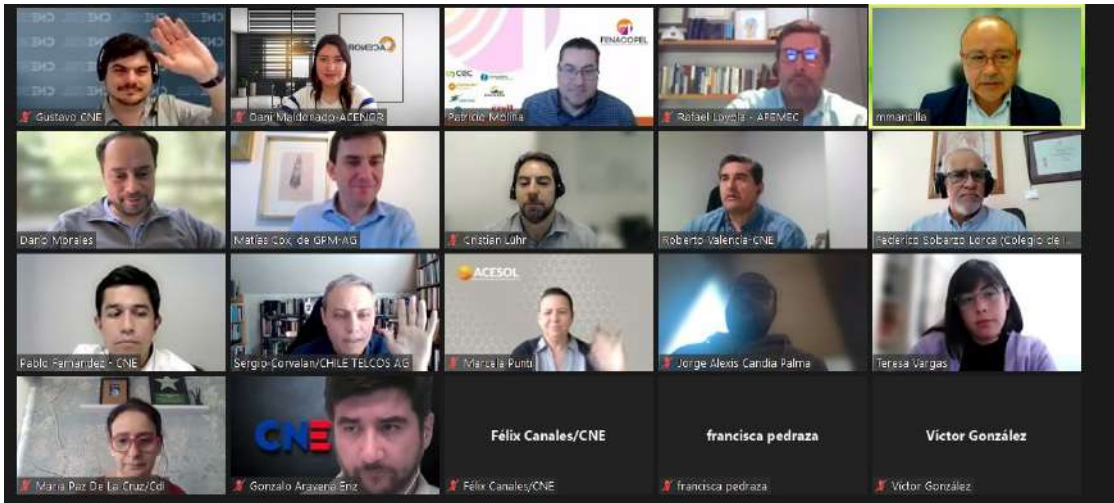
CNE

Gustavo CNE

ACENOR

Dani Maldonado-ACENOR

FENACOPEL

CBC

Patricio Molina

Rafael Loyola - APEMEC

mmancilla

Darío Morales

Matías Cox de GPM-AG

Cristian Lühr

Roberto Valencia-CNE

Federico Sobarzo Lorca (Colegio de I...

Pablo Fernandez - CNE

Sergio Corvalan/CHILE TELCOS AG

ACESOL

Marcela Punti

Jorge Alexis Candia Palma

Teresa Vargas

María Paz De La Cruz/CdI

CNE

Gonzalo Aravena Eriz

Félix Canales/CNE

Félix Canales/CNE

francisca pedraza

francisca pedraza

Víctor González

Víctor González